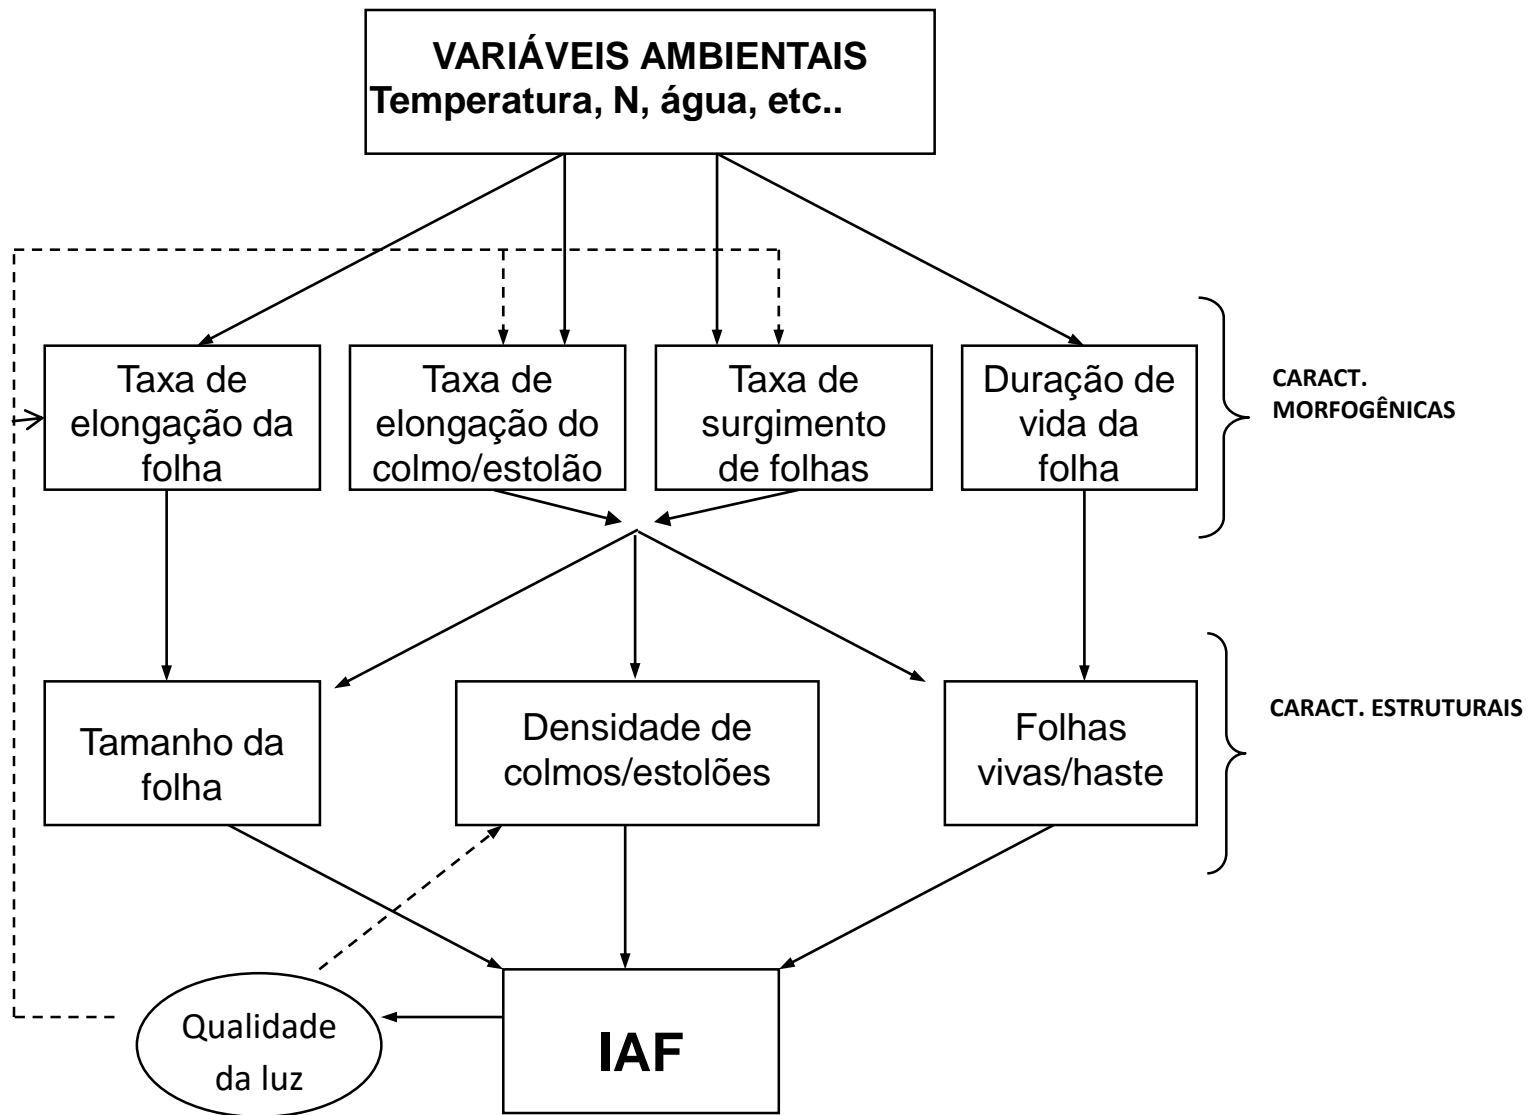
VARIÁVEIS AMBIENTAIS
Temperatura, N, água, etc..

Taxa de elongação da folha

Taxa de elongação do colmo/estolão

Taxa de surgimento de folhas

Duração de vida da folha

CARACT. MORFOGÊNICAS

Tamanho da folha

Densidade de colmos/estolões

Folhas vivas/haste

CARACT. ESTRUTURAIS

Qualidade da luz

IAF